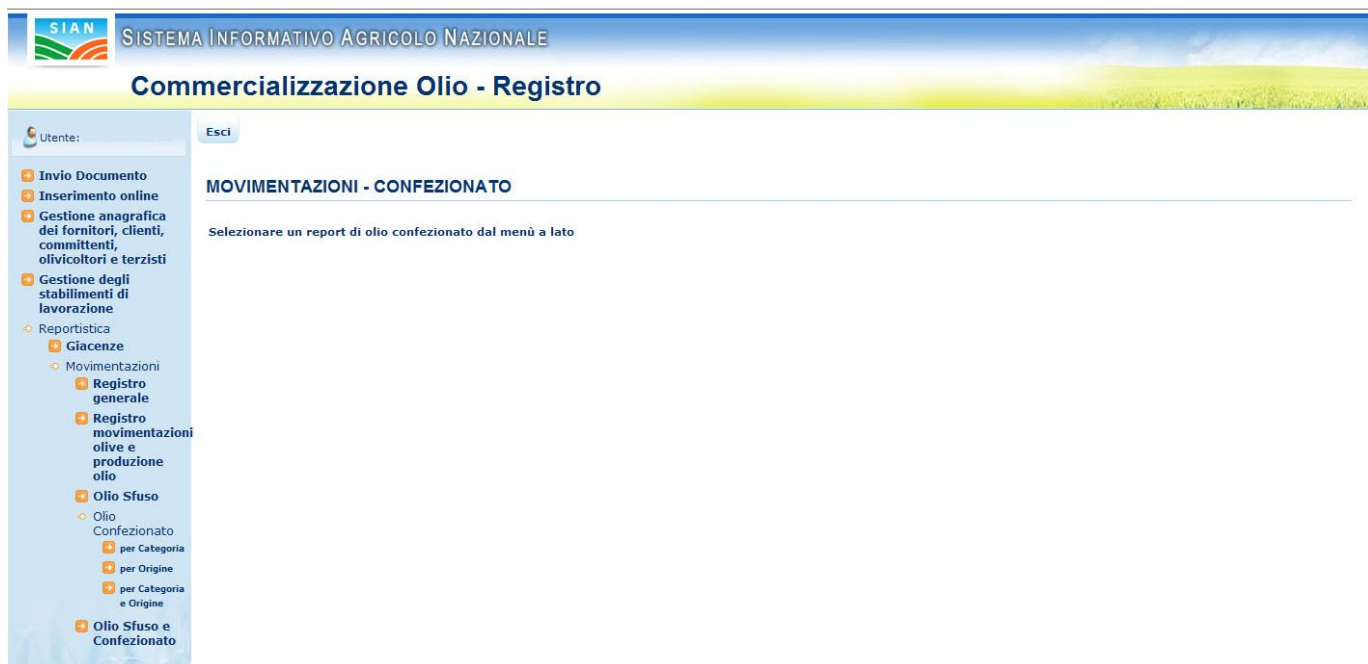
SIAN
SISTEMA INFORMATIVO AGRICOLO NAZIONALE

Commercializzazione Olio - Registro

Utente:

Esci

Invio Documento
Inserimento online
Gestione anagrafica dei fornitori, clienti, committenti, olivicoltori e terzisti
Gestione degli stabilimenti di lavorazione
Reportistica
Giacenze
Movimentazioni
Registro generale
Registro movimentazioni olive e produzione olio
Olio Sfuso
Olio Confezionato
per Categoria
per Origine
per Categoria e Origine
Olio Sfuso e Confezionato

MOVIMENTAZIONI - CONFEZIONATO

Selezionare un report di olio confezionato dal menù a lato